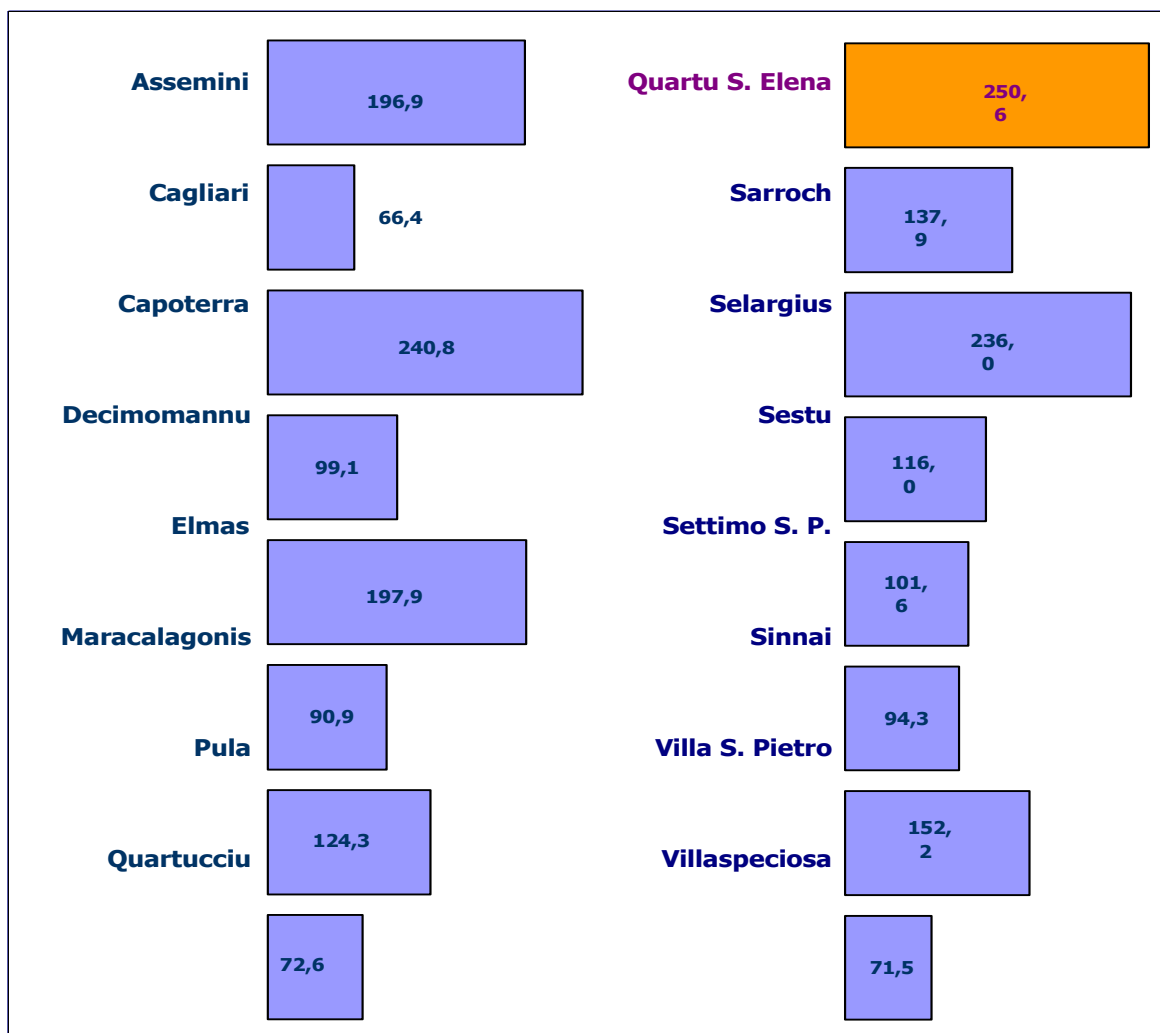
Assemini
196,9

Cagliari
66,4

Capoterra
240,8

Decimomannu
99,1

Elmas
197,9

Maracalagonis
90,9

Pula
124,3

Quartucciu
72,6

Quartu S. Elena
250,
6

Sarroch
137,
9

Selargius
236,
0

Sestu
116,
0

Settimo S. P.
101,
6

Sinnai
94,3

Villa S. Pietro
152,
2

Villaspeciosa
71,5